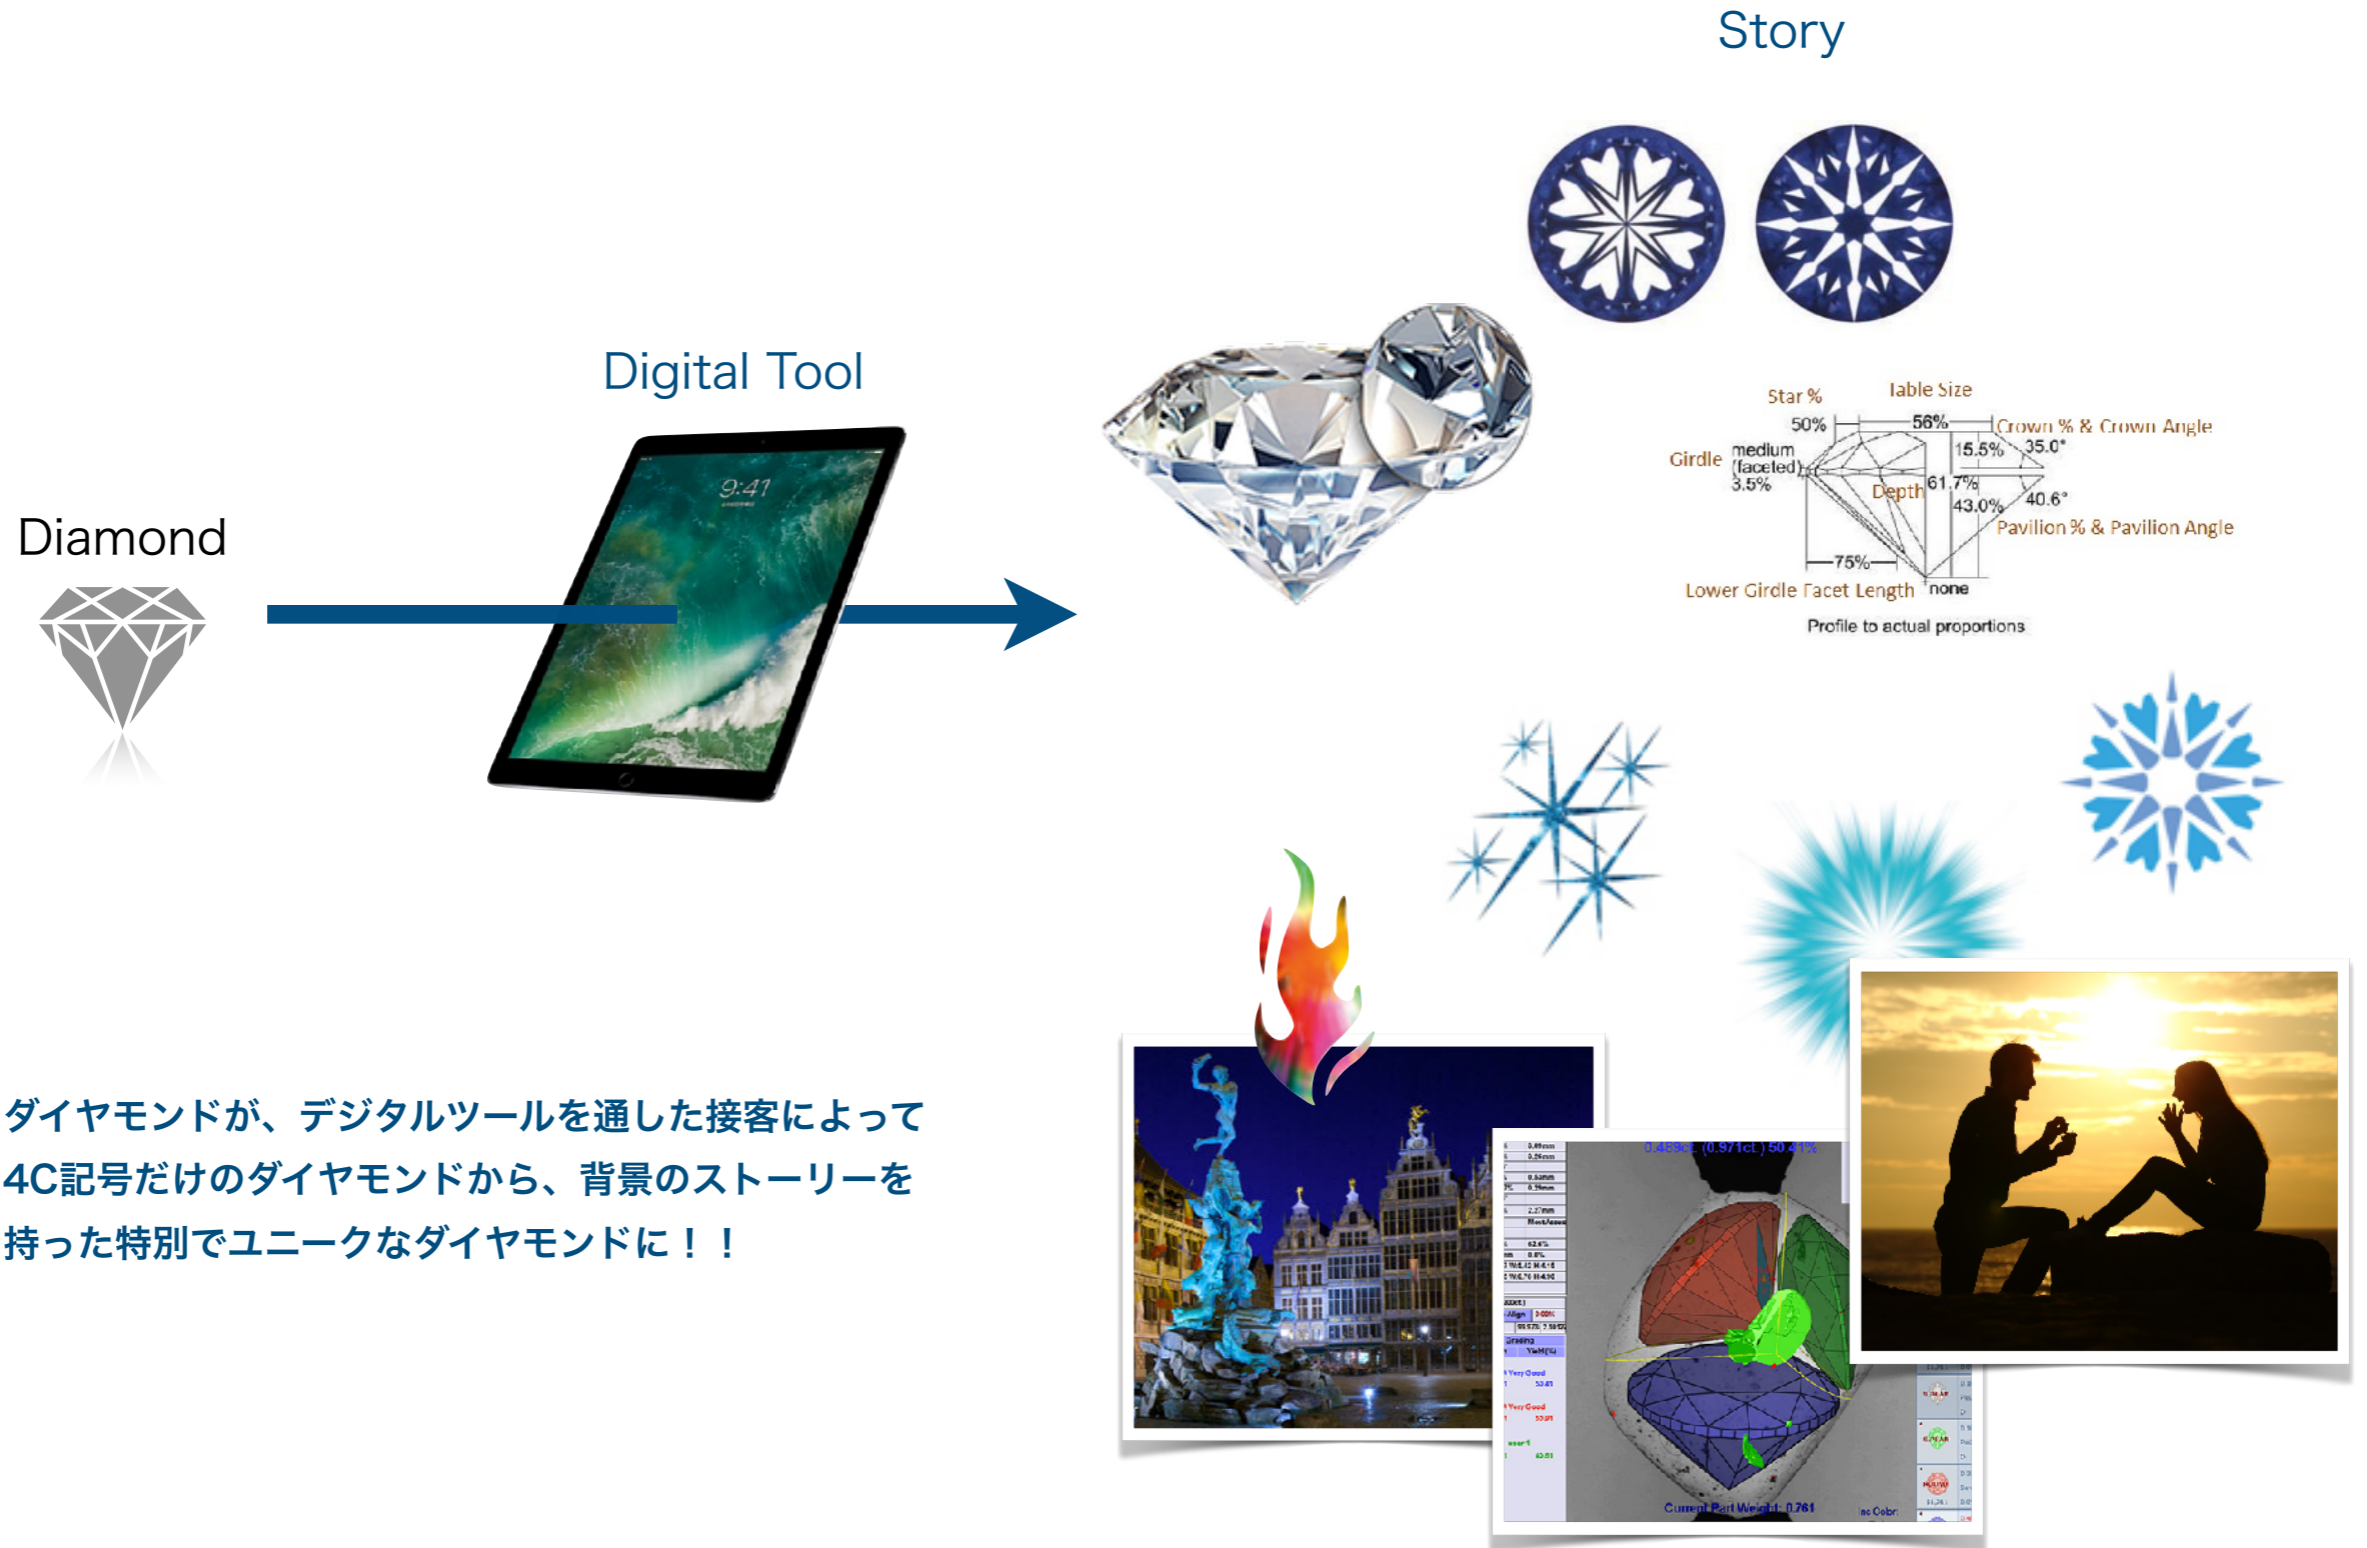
Story

Digital Tool

9:41

Diamond

Star %
Table Size
50%
56%
Crown % & Crown Angle
15.5%
35.0°
Girdle
medium (faceted) 3.5%
Depth
61.7%
43.0%
40.6°
Pavilion % & Pavilion Angle
75%
Lower Girdle Facet Length
none
Profile to actual proportions

ダイヤモンドが、デジタルツールを通した接客によって
4C記号だけのダイヤモンドから、背景のストーリーを
持った特別でユニークなダイヤモンドに！！

0.469ct (0.971ct) 50.41%

Current Part Weight: 0.761